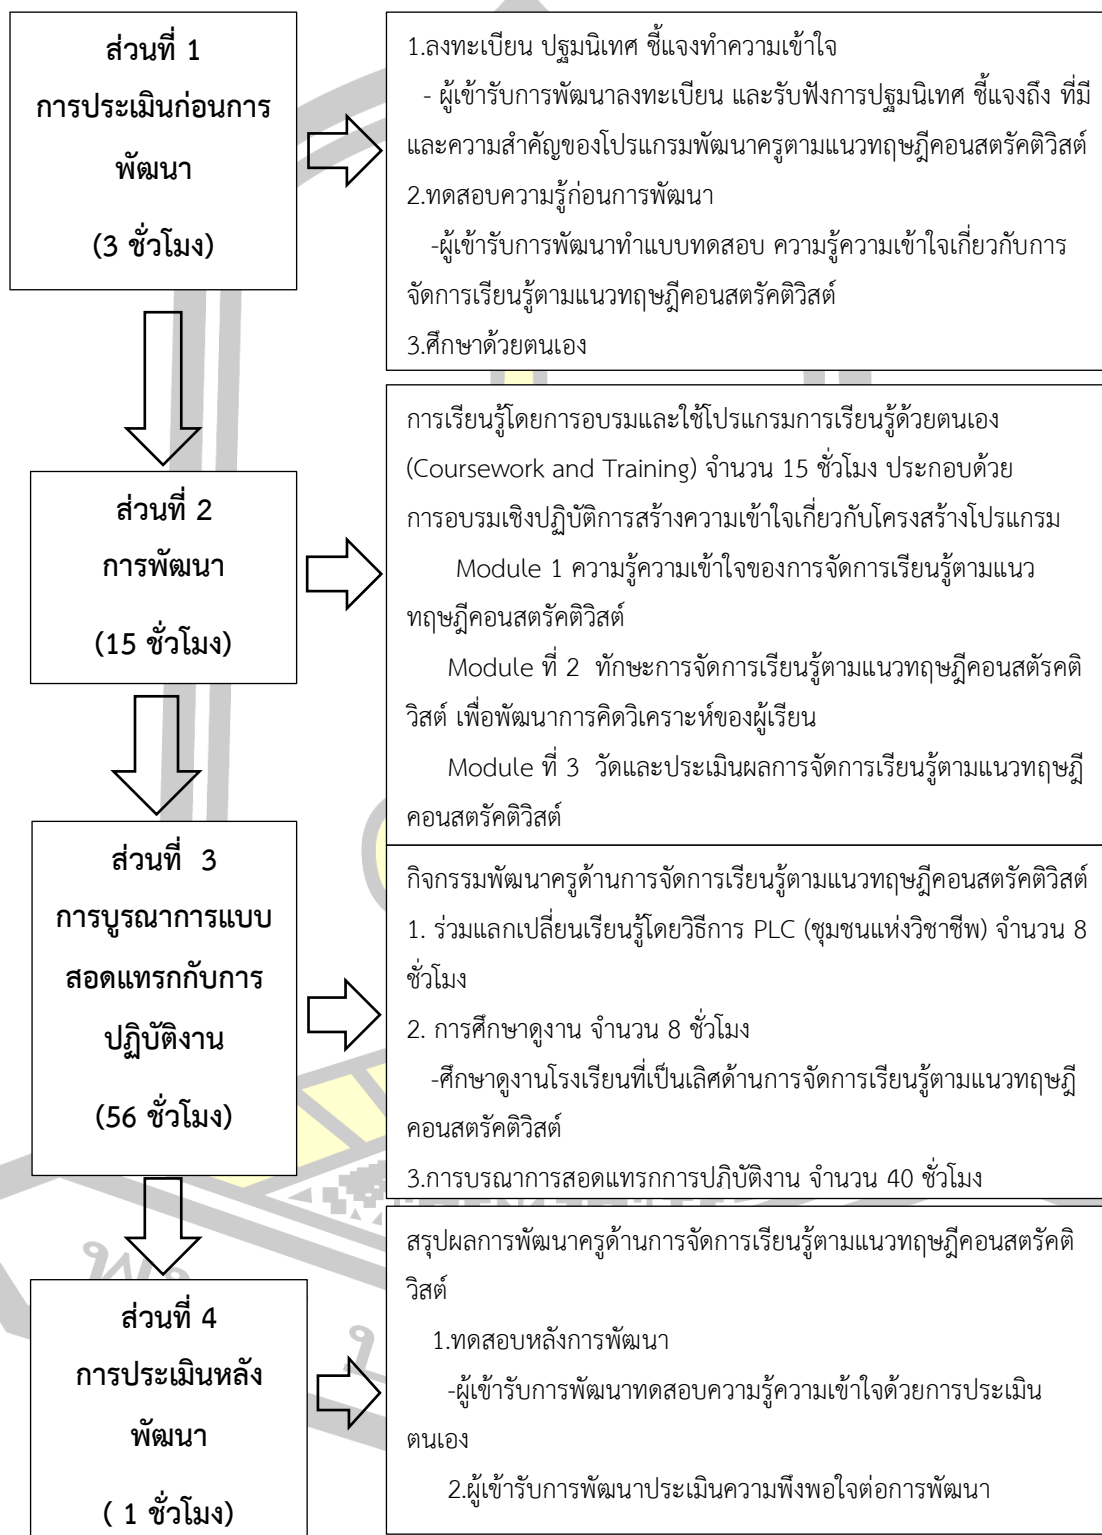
ส่วนที่ 1
การประเมินก่อนการพัฒนา
(3 ชั่วโมง)

1.ลงทะเบียน ปฐมนิเทศ ชี้แจงทำความเข้าใจ
- ผู้เข้ารับการพัฒนาลงทะเบียน และรับฟังการปฐมนิเทศ ชี้แจงถึง ที่มีและความสำคัญของโปรแกรมพัฒนาครูตามแนวทฤษฎีคอนสตรัคติวิสต์
2.ทดสอบความรู้ก่อนการพัฒนา
-ผู้เข้ารับการพัฒนาทำแบบทดสอบ ความรู้ความเข้าใจเกี่ยวกับการจัดการเรียนรู้ตามแนวทฤษฎีคอนสตรัคติวิสต์
3.ศึกษาด้วยตนเอง

ส่วนที่ 2
การพัฒนา
(15 ชั่วโมง)

การเรียนรู้โดยการอบรมและใช้โปรแกรมการเรียนรู้ด้วยตนเอง (Coursework and Training) จำนวน 15 ชั่วโมง ประกอบด้วยการอบรมเชิงปฏิบัติการสร้างความเข้าใจเกี่ยวกับโครงสร้างโปรแกรม
Module 1 ความรู้ความเข้าใจของการจัดการเรียนรู้ตามแนวทฤษฎีคอนสตรัคติวิสต์
Module ที่ 2 ทักษะการจัดการเรียนรู้ตามแนวทฤษฎีคอนสตัรคติวิสต์ เพื่อพัฒนาการคิดวิเคราะห์ของผู้เรียน
Module ที่ 3 วัดและประเมินผลการจัดการเรียนรู้ตามแนวทฤษฎีคอนสตรัคติวิสต์

ส่วนที่ 3
การบูรณาการแบบสอดแทรกกับการปฏิบัติงาน
(56 ชั่วโมง)

กิจกรรมพัฒนาครูด้านการจัดการเรียนรู้ตามแนวทฤษฎีคอนสตรัคติวิสต์
1. ร่วมแลกเปลี่ยนเรียนรู้โดยวิธีการ PLC (ชุมชนแห่งวิชาชีพ) จำนวน 8 ชั่วโมง
2. การศึกษาดูงาน จำนวน 8 ชั่วโมง
-ศึกษาดูงานโรงเรียนที่เป็นเลิศด้านการจัดการเรียนรู้ตามแนวทฤษฎีคอนสตรัคติวิสต์
3.การบรณาการสอดแทรกการปภิบัติงาน จำนวน 40 ชั่วโมง

ส่วนที่ 4
การประเมินหลังพัฒนา
( 1 ชั่วโมง)

สรุปผลการพัฒนาครูด้านการจัดการเรียนรู้ตามแนวทฤษฎีคอนสตรัคติวิสต์
1.ทดสอบหลังการพัฒนา
-ผู้เข้ารับการพัฒนาทดสอบความรู้ความเข้าใจด้วยการประเมินตนเอง
2.ผู้เข้ารับการพัฒนาประเมินความพึงพอใจต่อการพัฒนา